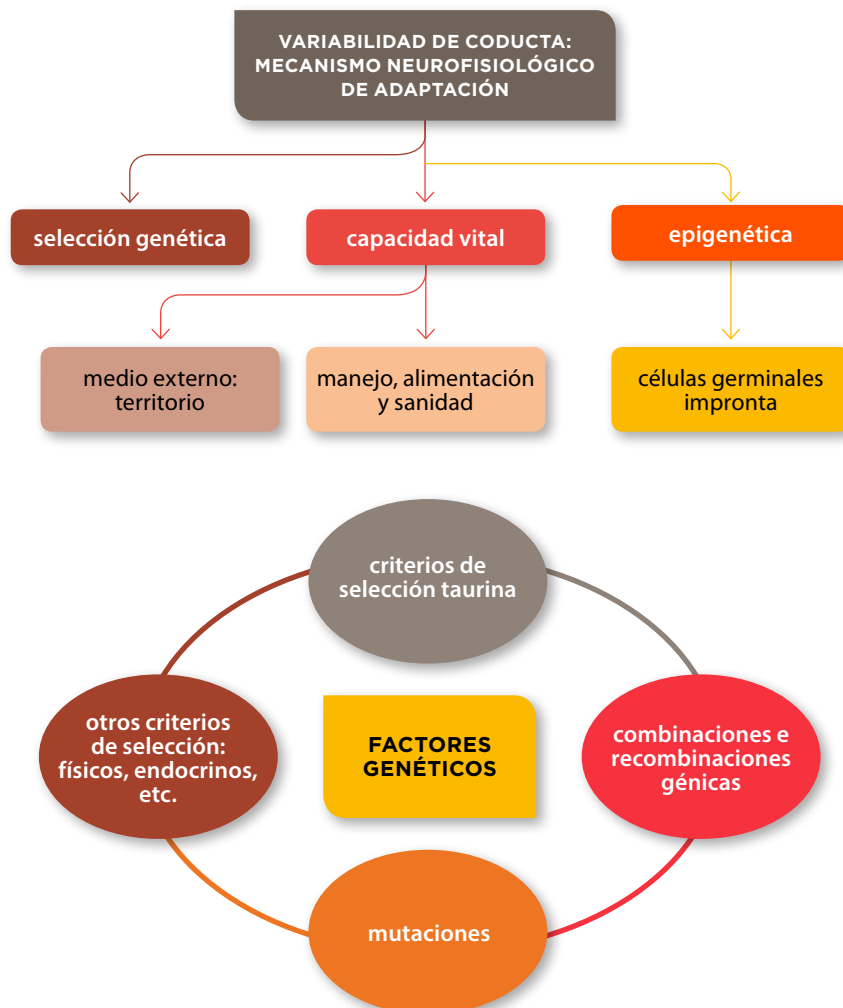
VARIABILIDAD DE CODUCTA: MECANISMO NEUROFISIOLÓGICO DE ADAPTACIÓN

selección genética

capacidad vital

epigenética

medio externo: territorio

manejo, alimentación y sanidad

células germinales impronta

criterios de selección taurina

otros criterios de selección: físicos, endocrinos, etc.

FACTORES GENÉTICOS

combinaciones e recombinaciones génicas

mutaciones